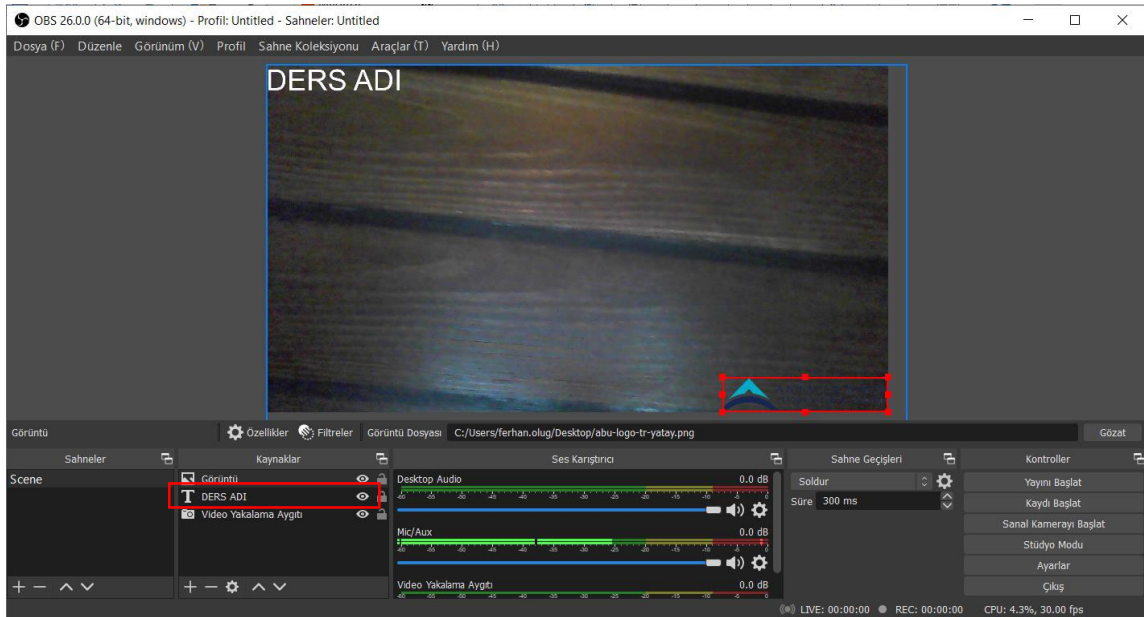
OBS 26.0.0 (64-bit, windows) - Profil: Untitled - Sahneler: Untitled

Dosya (F) Düzenle Görünüm (V) Profil Sahne Koleksiyonu Araçlar (T) Yardım (H)

DERS ADI

Görüntü
Özellikler Filtreler Görüntü Dosyası C:/Users/ferhan.olug/Desktop/abu-logo-tr-yatay.png Gözat

Sahneler
Scene

Kaynaklar
Görüntü
DERS ADI
Video Yakalama Aygıtı

Ses Karıştırıcı
Desktop Audio 0.0 dB
Mic/Aux 0.0 dB
Video Yakalama Aygıtı 0.0 dB

Sahne Geçişleri
Soldur
Süre 300 ms

Kontroller
Yayını Başlat
Kaydı Başlat
Sanal Kamerayı Başlat
Stüdyo Modu
Ayarlar
Çıkış

LIVE: 00:00:00 REC: 00:00:00 CPU: 4.3%, 30.00 fps